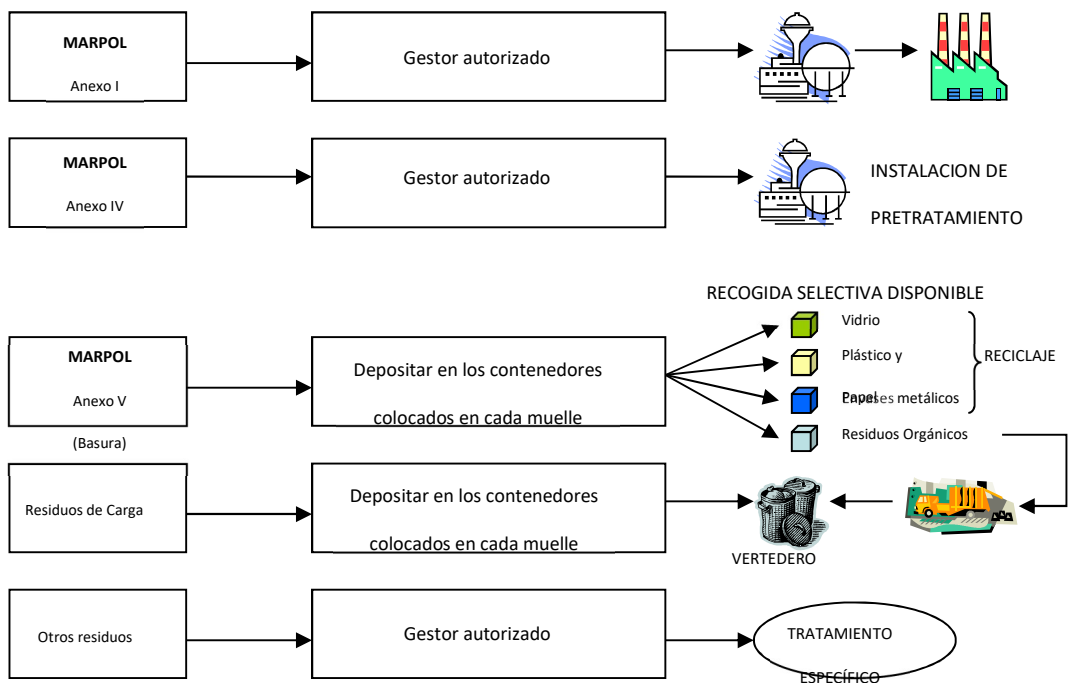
MARPOL

Anexo I

Gestor autorizado

MARPOL

Anexo IV

Gestor autorizado

INSTALACION DE

PRETRATAMIENTO

RECOGIDA SELECTIVA DISPONIBLE

MARPOL

Anexo V

(Basura)

Depositar en los contenedores

colocados en cada muelle

Vidrio

Plástico y

Papel Envases metálicos

Residuos Orgánicos

RECICLAJE

Residuos de Carga

Depositar en los contenedores

colocados en cada muelle

VERTEDERO

Otros residuos

Gestor autorizado

TRATAMIENTO

ESPECÍFICO